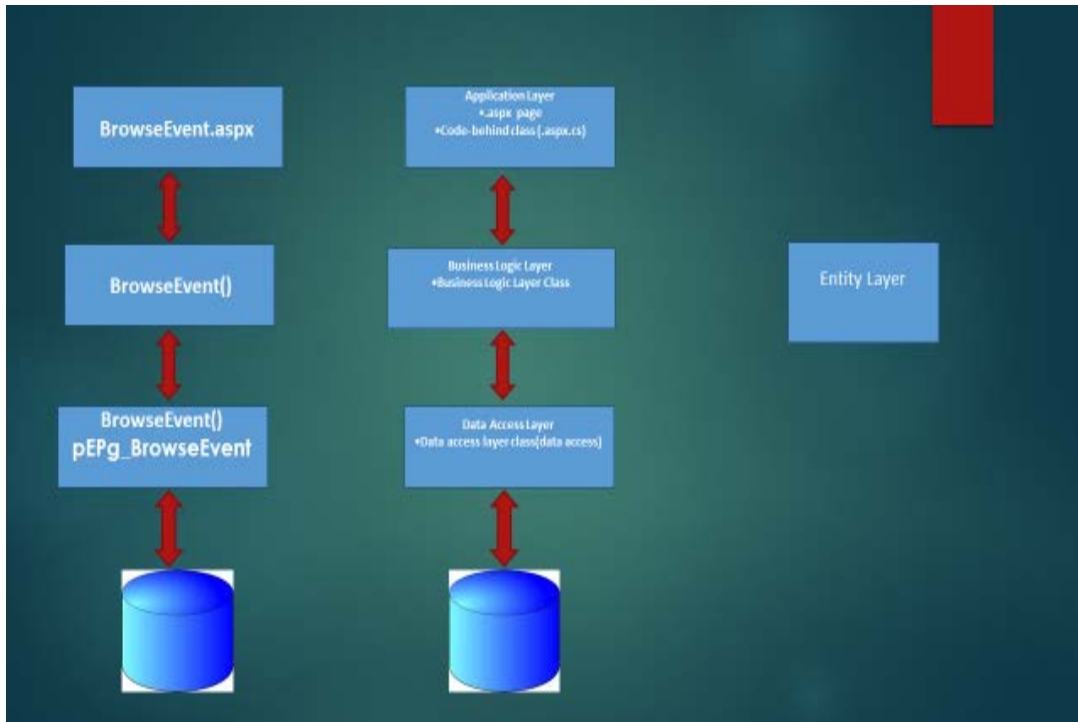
BrowseEvent.aspx

BrowseEvent()

BrowseEvent()
pEPg_BrowseEvent

Application Layer
•.aspx page
•Code-behind class (.aspx.cs)

Business Logic Layer
•Business Logic Layer Class

Data Access Layer
•Data access layer class(data access)

Entity Layer